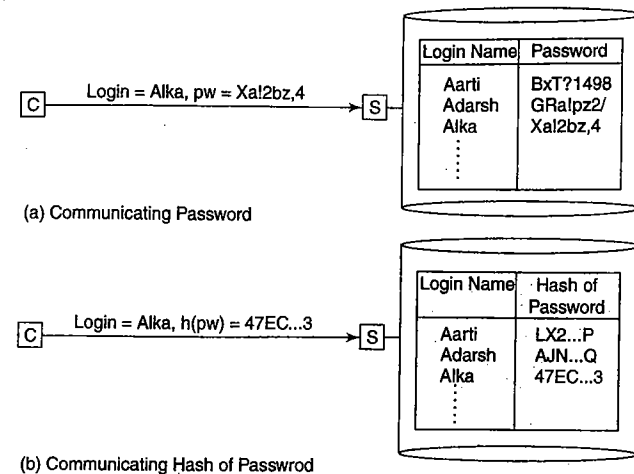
C

Login = Alka, pw = Xa!2bz,4

S

| Login Name | Password |
|---|---|
| Aarti | BxT?1498 |
| Adarsh | GRa!pz2/ |
| Alka | Xa!2bz,4 |
| ⋮ | |

(a) Communicating Password

C

Login = Alka, h(pw) = 47EC...3

S

| Login Name | Hash of Password |
|---|---|
| Aarti | LX2...P |
| Adarsh | AJN...Q |
| Alka | 47EC...3 |
| ⋮ | |

(b) Communicating Hash of Passwrod